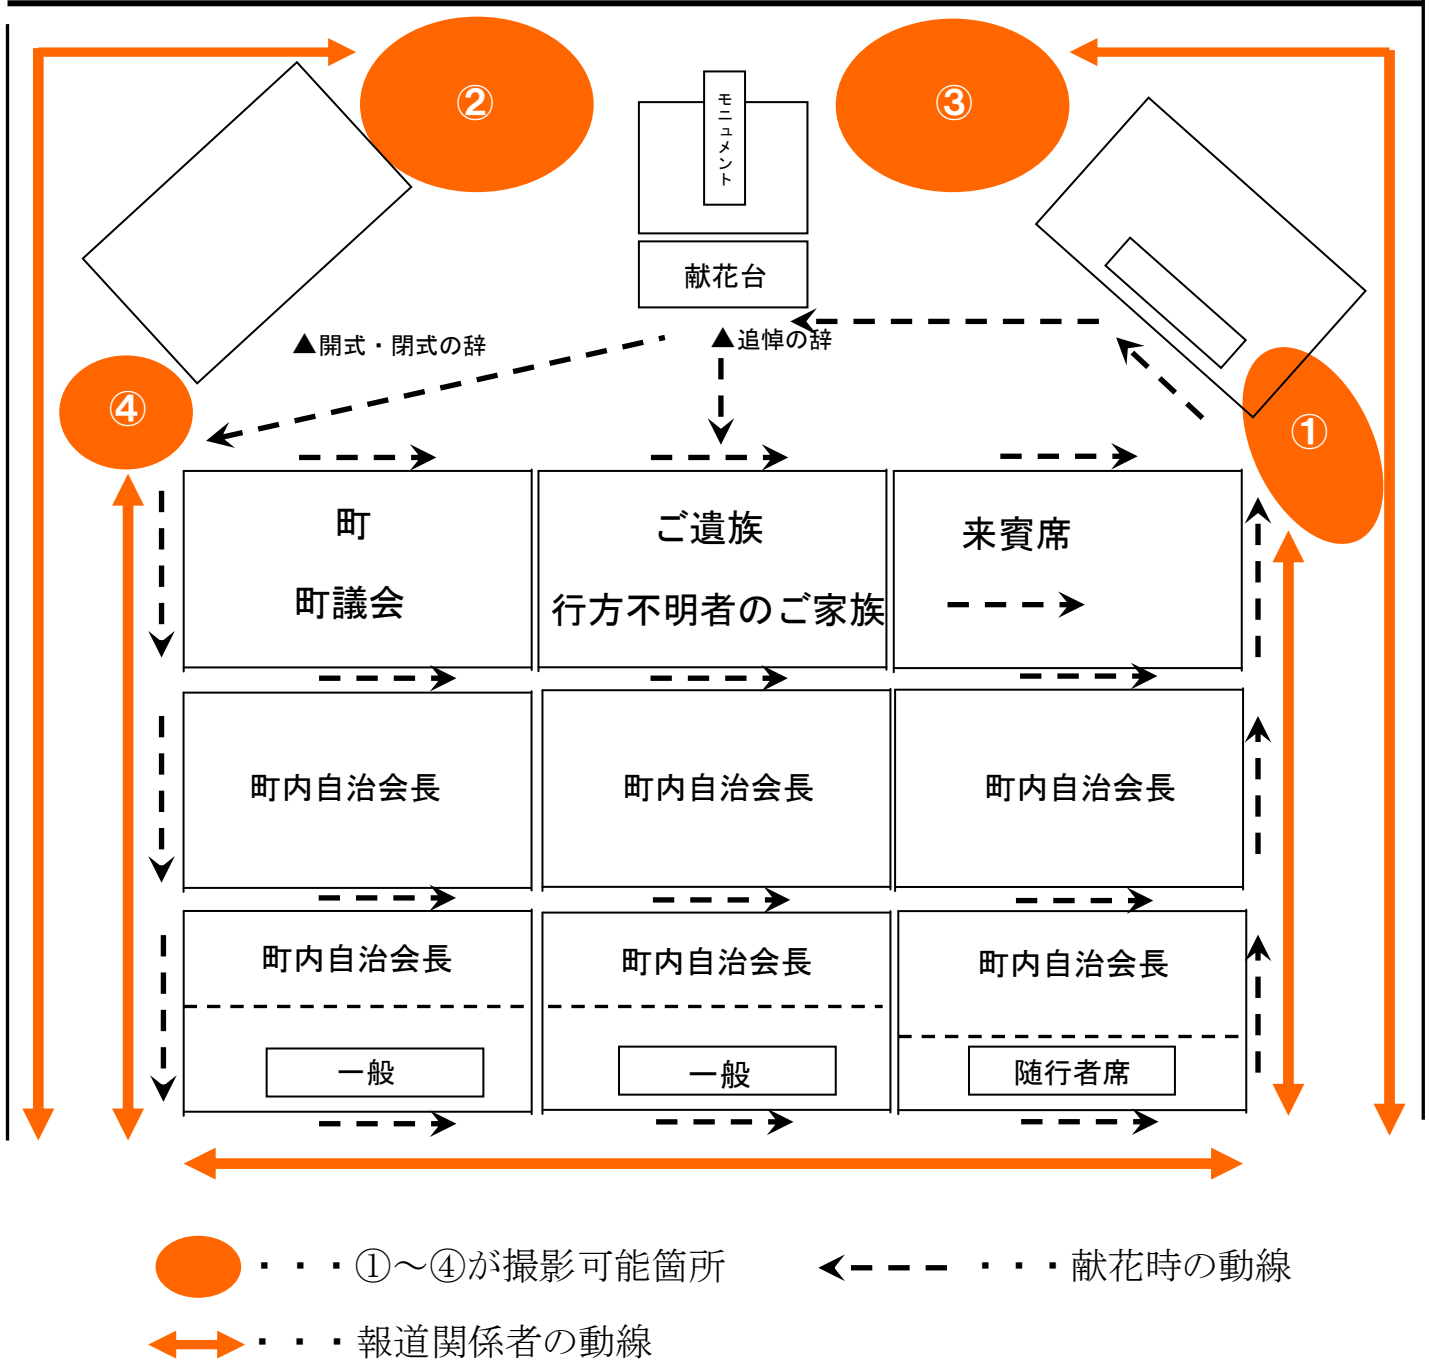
②

モニュメント

③

献花台

▲開式・閉式の辞

▲追悼の辞

④

①

町

町議会

ご遺族

行方不明者のご家族

来賓席

町内自治会長

町内自治会長

町内自治会長

町内自治会長

町内自治会長

町内自治会長

一般

一般

随行者席

・・・①～④が撮影可能箇所

・・・献花時の動線

・・・報道関係者の動線